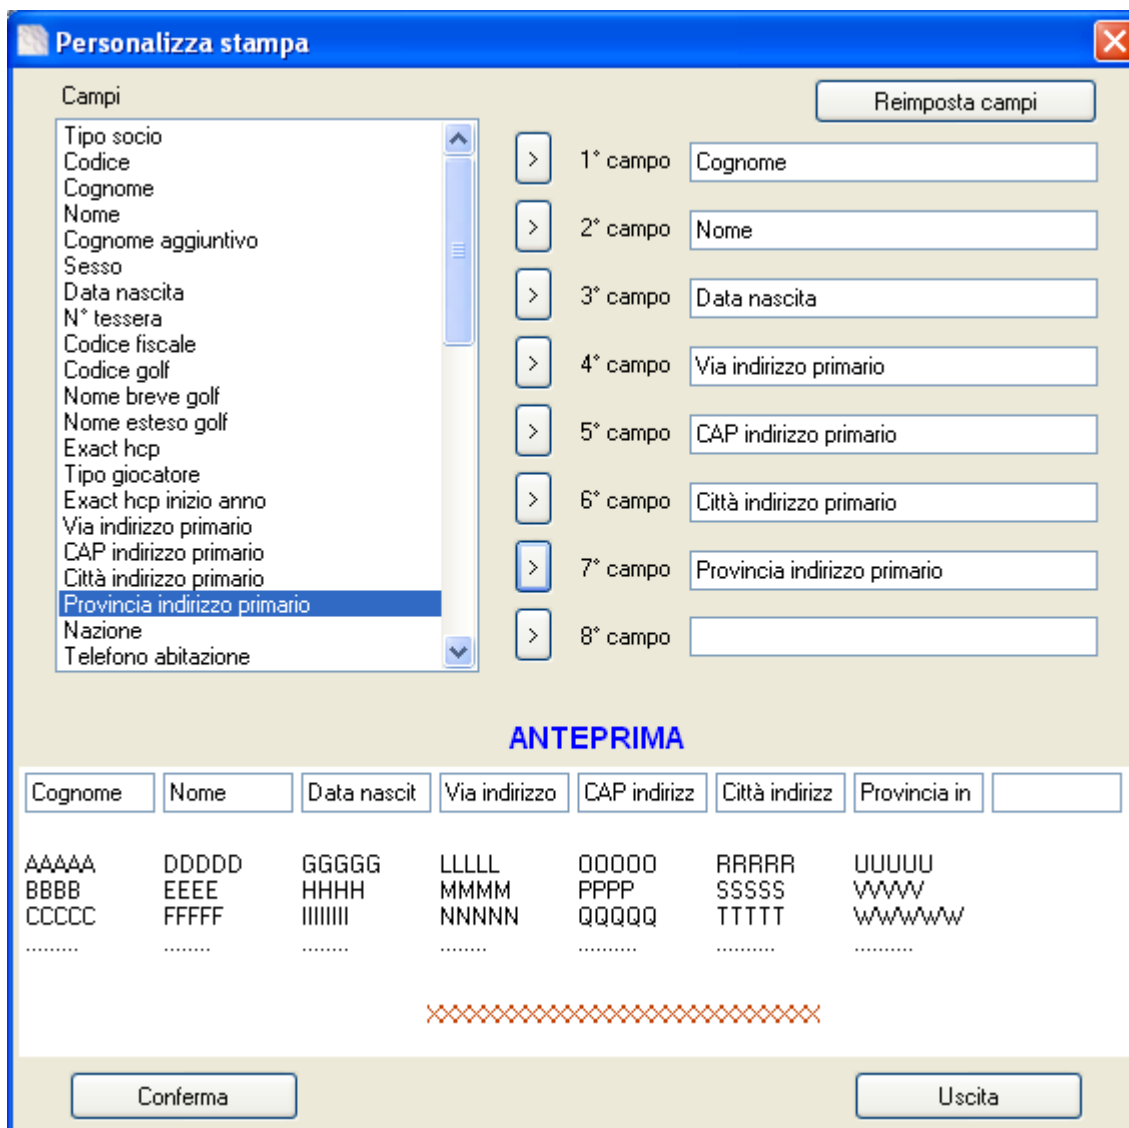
Personalizza stampa

Campi

Reimposta campi

Tipo socio
Codice
Cognome
Nome
Cognome aggiuntivo
Sesso
Data nascita
N° tessera
Codice fiscale
Codice golf
Nome breve golf
Nome esteso golf
Exact hcp
Tipo giocatore
Exact hcp inizio anno
Via indirizzo primario
CAP indirizzo primario
Città indirizzo primario
Provincia indirizzo primario
Nazione
Telefono abitazione

>
1° campo
Cognome
>
2° campo
Nome
>
3° campo
Data nascita
>
4° campo
Via indirizzo primario
>
5° campo
CAP indirizzo primario
>
6° campo
Città indirizzo primario
>
7° campo
Provincia indirizzo primario
>
8° campo

ANTEPRIMA

| Cognome | Nome | Data nascit | Via indirizzo | CAP indirizz | Città indirizz | Provincia in | |
|---|---|---|---|---|---|---|---|
| AAAAA | DDDDD | GGGGG | LLLLL | OOOOO | RRRRR | UUUUU | |
| BBBB | EEEE | HHHH | MMMM | PPPP | SSSSS | VVVV | |
| CCCCC | FFFFF | IIIIIII | NNNNN | QQQQQ | TTTTT | WWWWW | |
| ......... | ......... | ......... | ......... | .......... | .......... | .......... | |

XXXXXXXXXXXXXXXXXXXXXXXXXXXXXXXX

Conferma

Uscita